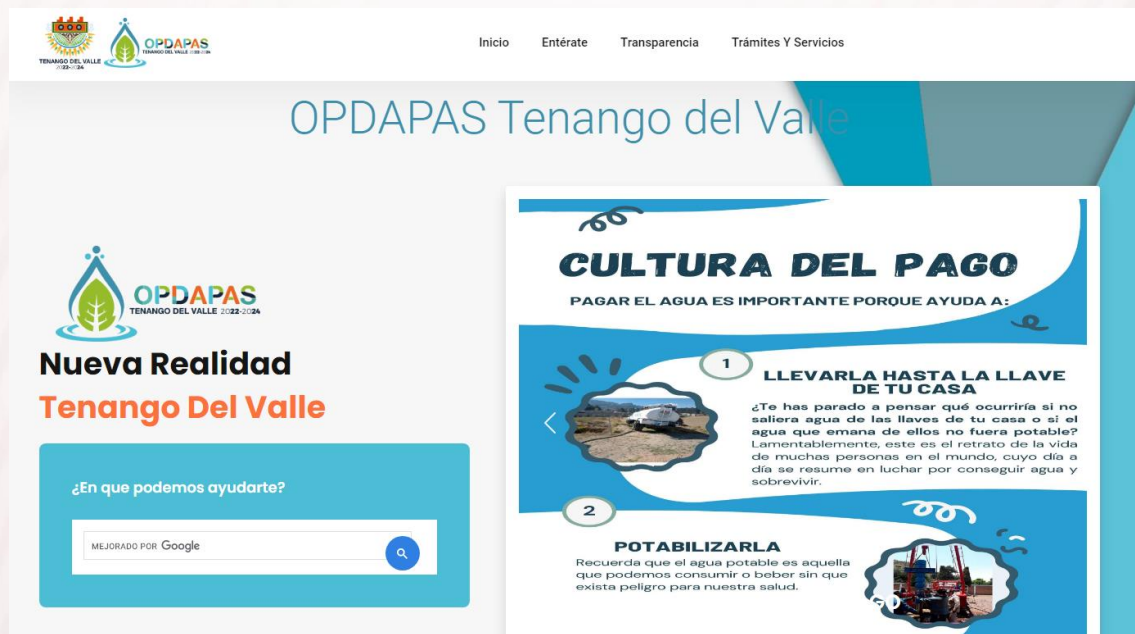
TENANGO DEL VALLE 2022-2024

OPDAPAS TENANGO DEL VALLE 2022-2024

Inicio Entérate Transparencia Trámites Y Servicios

OPDAPAS Tenango del Valle

OPDAPAS TENANGO DEL VALLE 2022-2024

Nueva Realidad

Tenango Del Valle

¿En que podemos ayudarte?

MEJORADO POR Google

CULTURA DEL PAGO

PAGAR EL AGUA ES IMPORTANTE PORQUE AYUDA A:

1

LLEVARLA HASTA LA LLAVE DE TU CASA

¿Te has parado a pensar qué ocurriría si no saliera agua de las llaves de tu casa o si el agua que emana de ellos no fuera potable? Lamentablemente, este es el retrato de la vida de muchas personas en el mundo, cuyo día a día se resume en luchar por conseguir agua y sobrevivir.

2

POTABILIZARLA

Recuerda que el agua potable es aquella que podemos consumir o beber sin que exista peligro para nuestra salud.